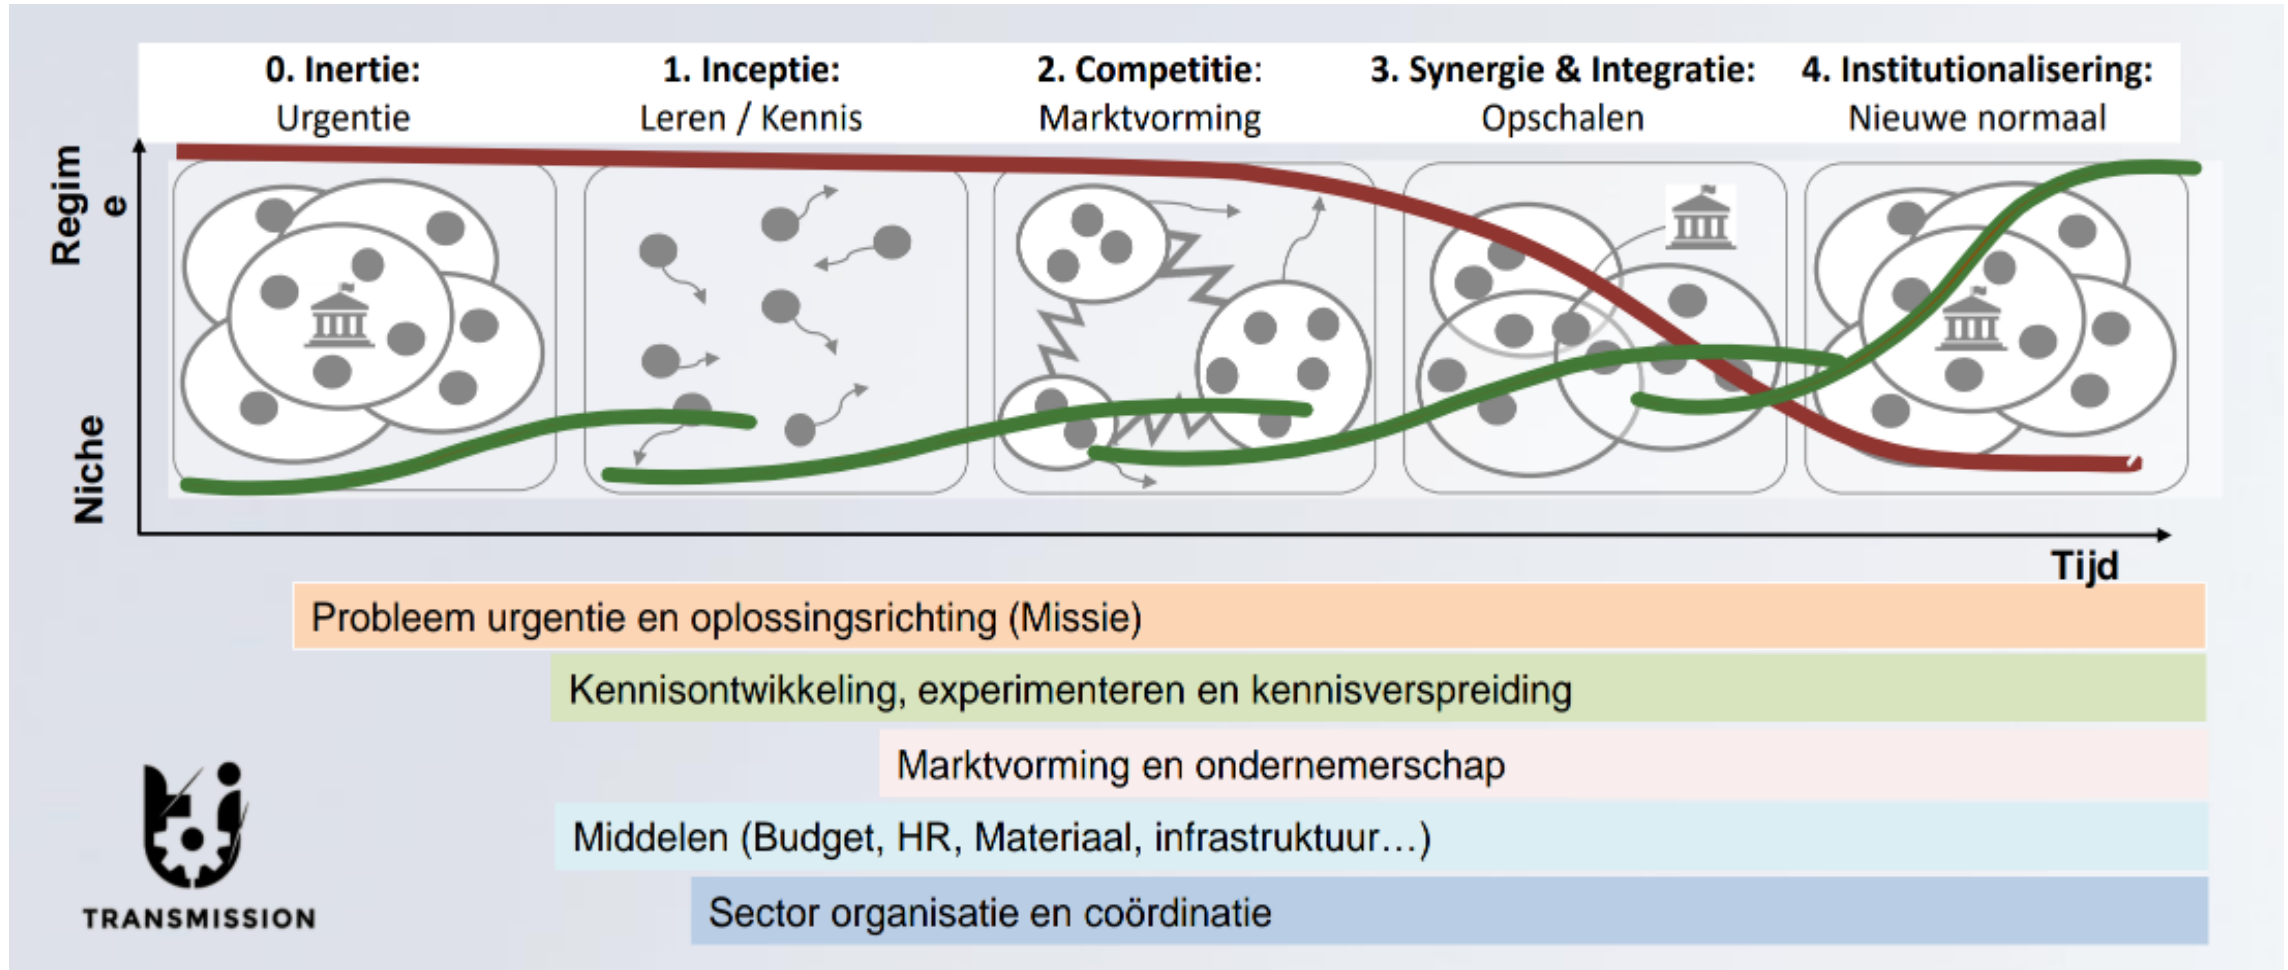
0. Inertie:
Urgentie

1. Inceptie:
Leren / Kennis

2. Competitie:
Marktvorming

3. Synergie & Integratie:
Opschalen

4. Institutionalisering:
Nieuwe normaal

Regim e

Niche

Tijd

Probleem urgentie en oplossingsrichting (Missie)

Kennisontwikkeling, experimenteren en kennisverspreiding

Marktvorming en ondernemerschap

Middelen (Budget, HR, Materiaal, infrastruktuur…)

Sector organisatie en coördinatie

TRANSMISSION